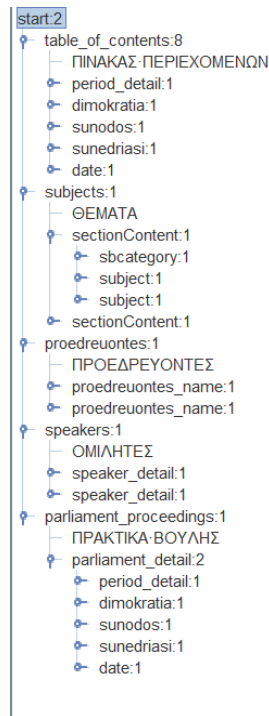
start:2
table_of_contents:8
ΠΙΝΑΚΑΣ·ΠΕΡΙΕΧΟΜΕΝΩΝ
period_detail:1
dimokratia:1
sunodos:1
sunedriasi:1
date:1
subjects:1
ΘΕΜΑΤΑ
sectionContent:1
sbcategory:1
subject:1
subject:1
sectionContent:1
proedreuontes:1
ΠΡΟΕΔΡΕΥΟΝΤΕΣ
proedreuontes_name:1
proedreuontes_name:1
speakers:1
ΟΜΙΛΗΤΕΣ
speaker_detail:1
speaker_detail:1
parliament_proceedings:1
ΠΡΑΚΤΙΚΑ·ΒΟΥΛΗΣ
parliament_detail:2
period_detail:1
dimokratia:1
sunodos:1
sunedriasi:1
date:1